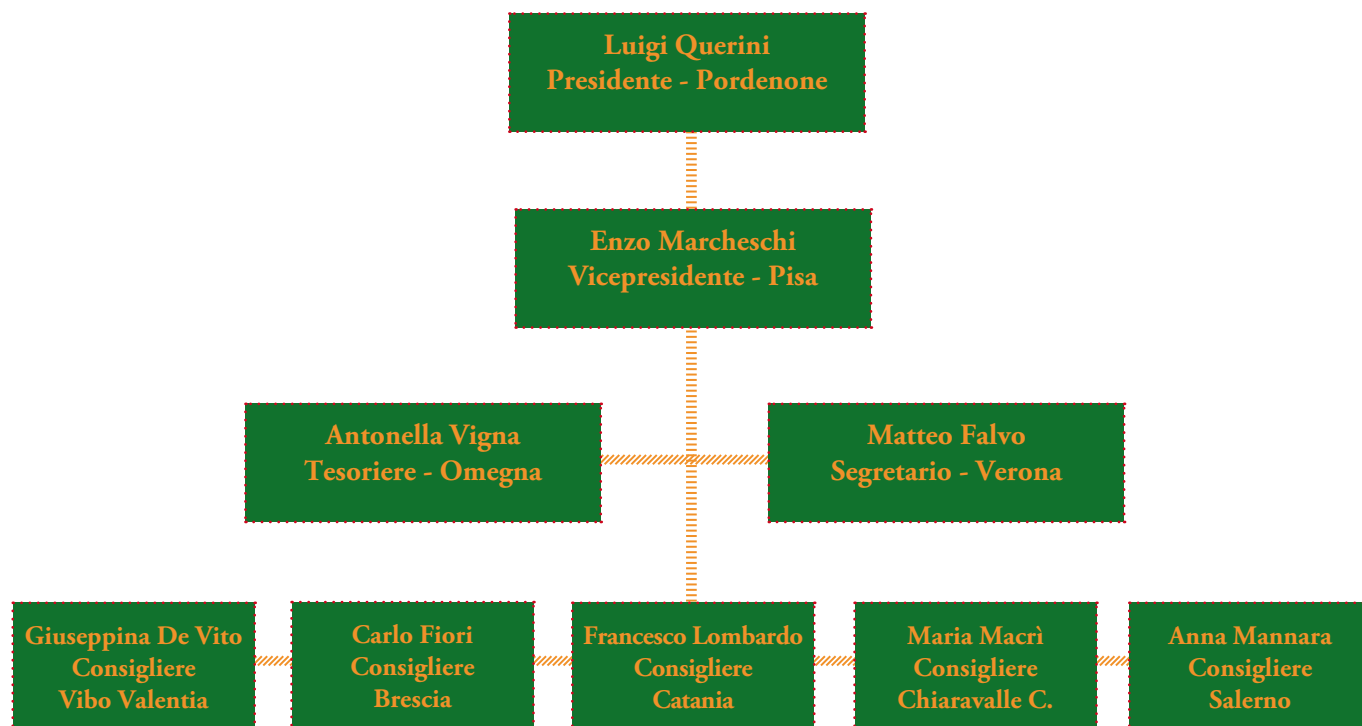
Luigi Querini
Presidente - Pordenone

Enzo Marcheschi
Vicepresidente - Pisa

Antonella Vigna
Tesoriere - Omegna

Matteo Falvo
Segretario - Verona

Giuseppina De Vito
Consigliere
Vibo Valentia

Carlo Fiori
Consigliere
Brescia

Francesco Lombardo
Consigliere
Catania

Maria Macrì
Consigliere
Chiaravalle C.

Anna Mannara
Consigliere
Salerno